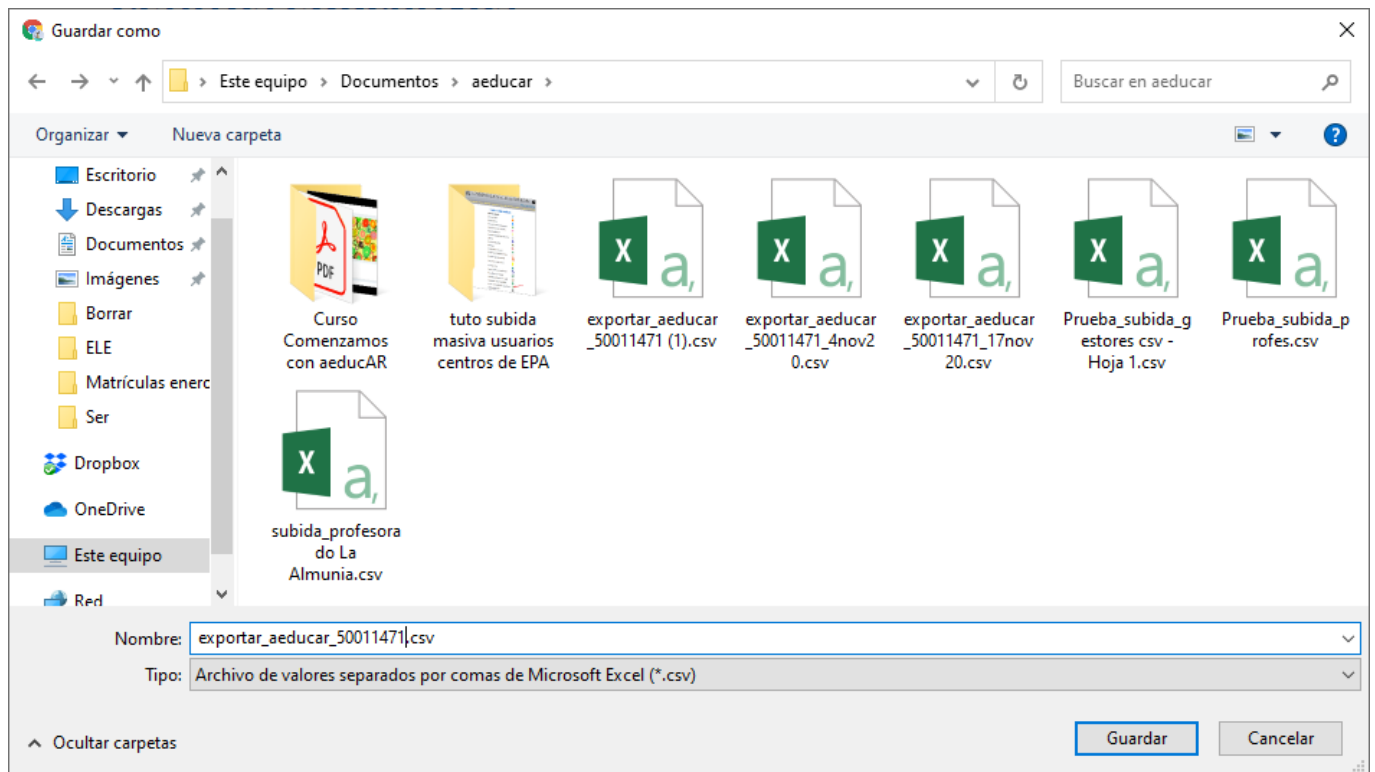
Guardar como

Este equipo > Documentos > aeducar >

Buscar en aeducar

Organizar ▾ Nueva carpeta

Escritorio
Descargas
Documentos
Imágenes
Borrar
ELE
Matrículas enerc
Ser
Dropbox
OneDrive
Este equipo
Red

PDF

Curso Comenzamos con aeducAR

tuto subida masiva usuarios centros de EPA

exportar_aeducar_50011471 (1).csv

exportar_aeducar_50011471_4nov20.csv

exportar_aeducar_50011471_17nov20.csv

Prueba_subida_gestores csv - Hoja 1.csv

Prueba_subida_profes.csv

subida_profesorado La Almunia.csv

Nombre: exportar_aeducar_50011471.csv

Tipo: Archivo de valores separados por comas de Microsoft Excel (*.csv)

Ocultar carpetas

Guardar

Cancelar